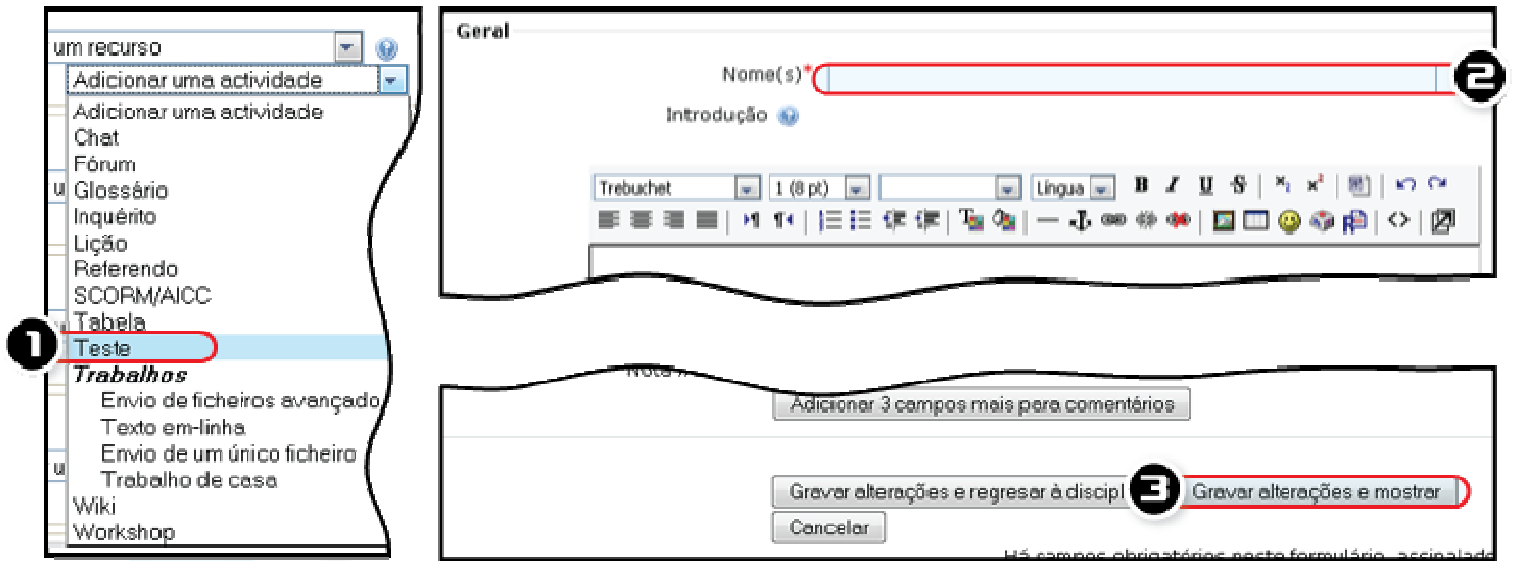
um recurso

Adicionar uma actividade

Adicionar uma actividade
Chat
Fórum
Glossário
Inquérito
Lição
Referendo
SCORM/AICC
Tabela
Teste
Trabalhos
Envio de ficheiros avançado
Texto em-linha
Envio de um único ficheiro
Trabalho de casa
Wiki
Workshop

1

Geral

Nome(s)*

2

Introdução

Trebuchet
1 (8 pt)
Língua
B I U S

Nota

Adicionar 3 campos mais para comentários

Gravar alterações e regresar à discipl

3

Gravar alterações e mostrar

Cancelar

Há campos obrigatórios neste formulário, assinalad